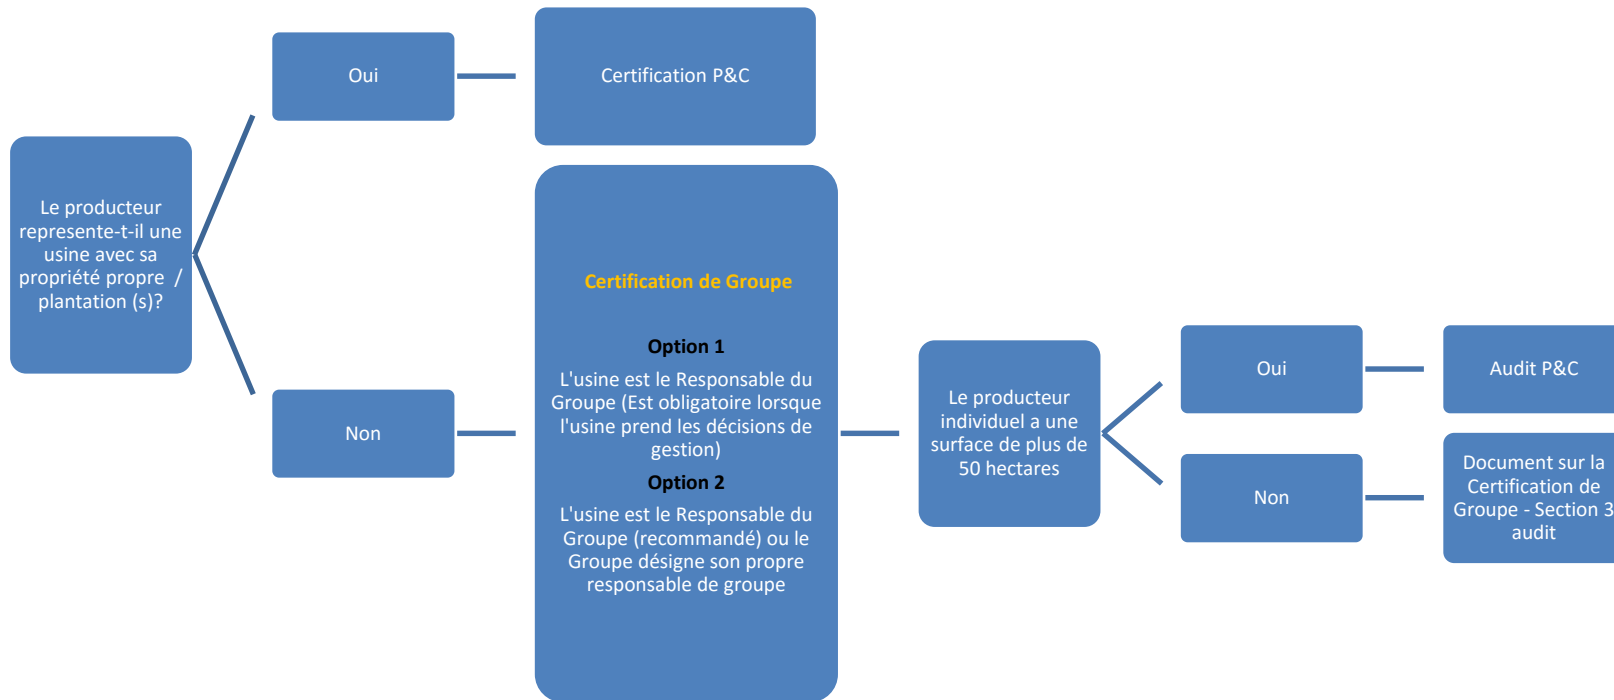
Le producteur represente-t-il une usine avec sa propriété propre / plantation (s)?

Oui

Certification P&C

Non

Certification de Groupe

Option 1

L'usine est le Responsable du Groupe (Est obligatoire lorsque l'usine prend les décisions de gestion)

Option 2

L'usine est le Responsable du Groupe (recommandé) ou le Groupe désigne son propre responsable de groupe

Le producteur individuel a une surface de plus de 50 hectares

Oui

Audit P&C

Non

Document sur la Certification de Groupe - Section 3 audit